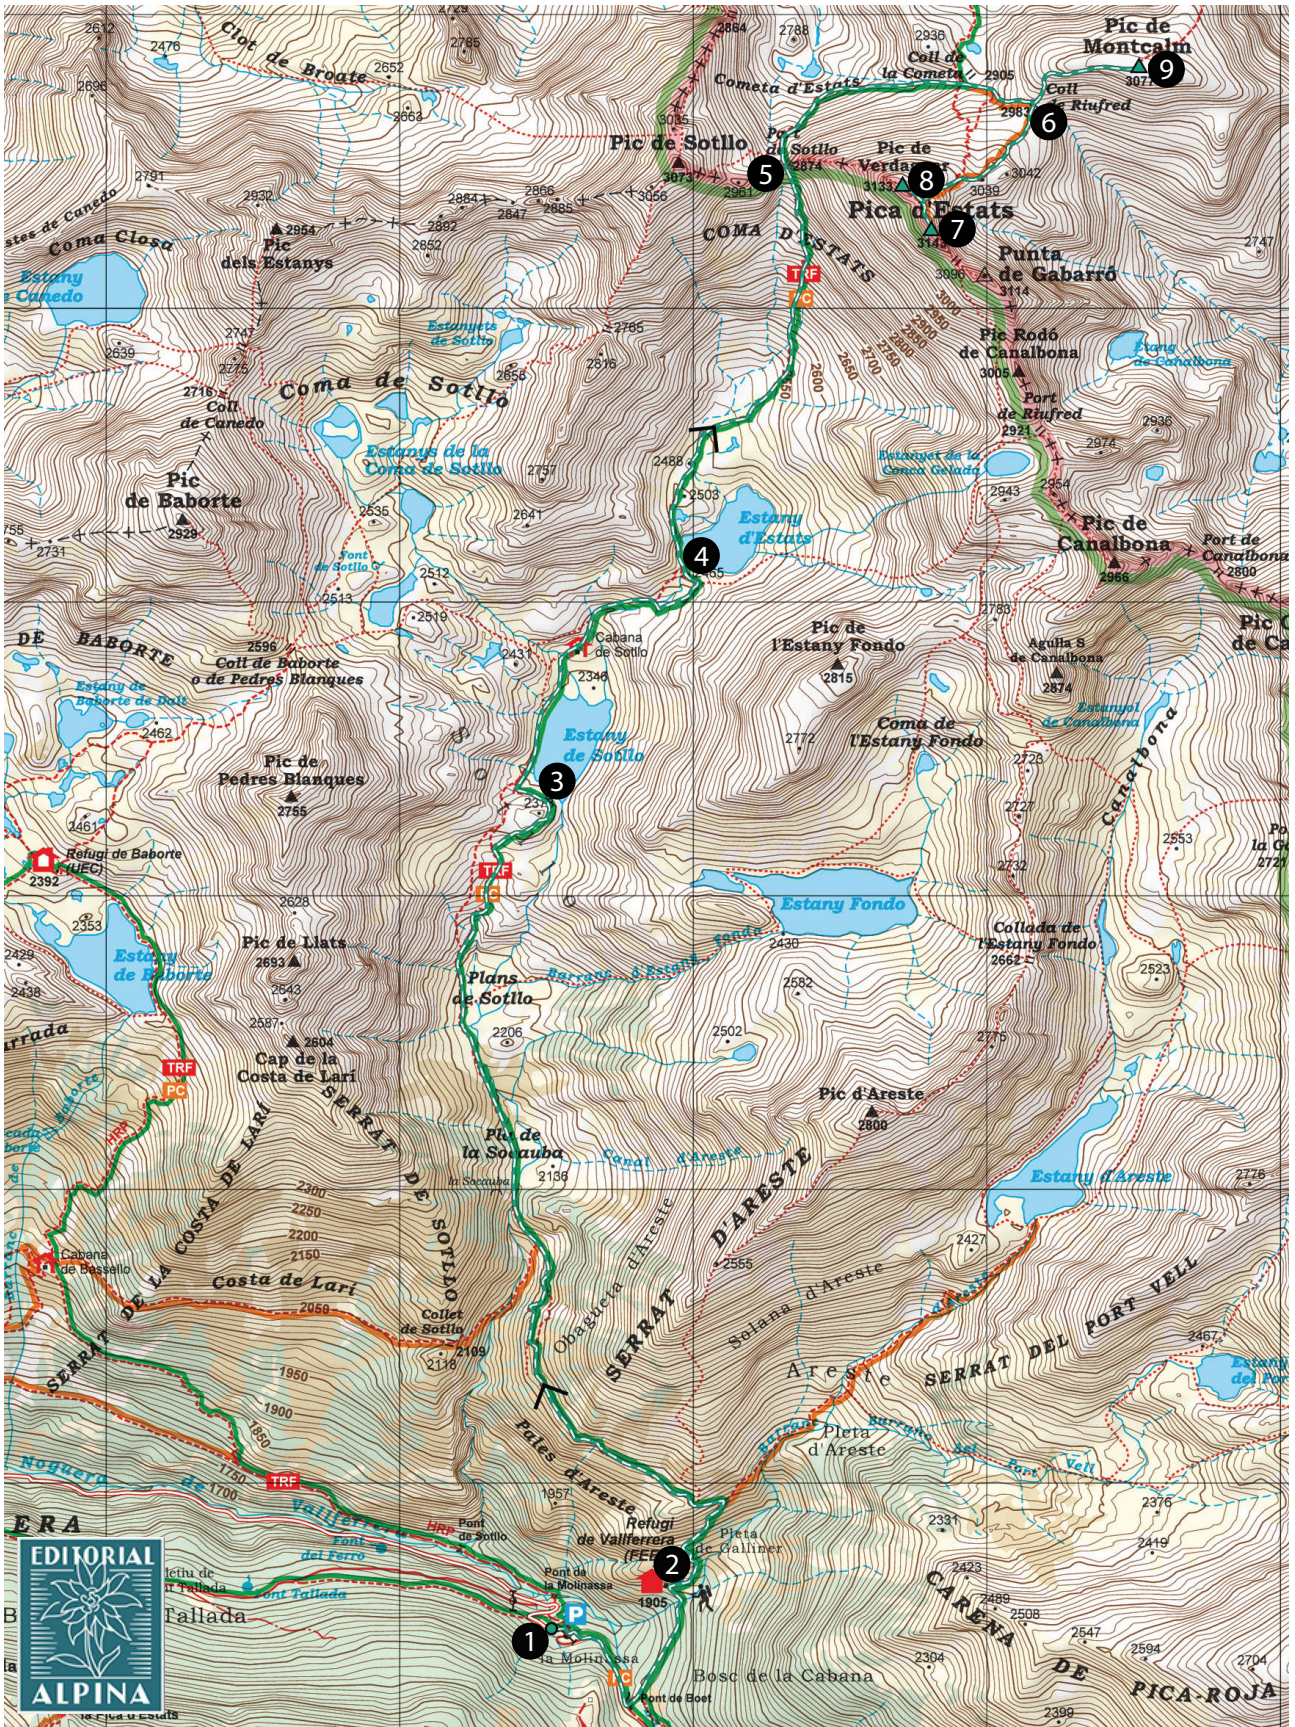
Pic de Montcalm
3077
9
6
Coll de Riufred
2987
Coll de la Cometa
2905
2930
Cometa d'Estats
2864
2788
Pic de Sotllo
3073
5
Pic de Sotllo
2874
Pic de Verdaguer
3131
8
Pica d'Estats
3143
7
3042
3039
Punta de Gabarró
3114
COMA D'ESTATS
TRF
PC
Pic Rodó de Canalbona
3005
Port de Riufred
2921
Estany de Canalbona
2935
2974
Estanyet de la Coma Gelada
2943
Pic de Canalbona
2966
Port de Canalbona
2800
Pic de Ca
Coll de Broate
Clot de Broate
2612
2476
2652
2765
2696
2863
Coma Closa
Estany Canedo
Coll de Canedo
2932
Pic dels Estanys
2954
2882
2852
2864
2847
2886
2885
3058
Estanyets de Sotllo
2785
2656
2678
Coma de Sotllo
2716
Coll de Canedo
2639
Estanys de la Coma de Sotllo
2757
Pic de Baborte
2929
2535
2641
2424
2503
Estany d'Estats
4
2731
755
Font de Sotllo
2513
2512
2519
2431
Cabana de Sotllo
2348
DE BABORTE
2596
Coll de Baborte o de Pedres Blanques
Estany de Baborte de Dalt
2462
Pic de Pedres Blanques
2755
Estany de Sotllo
3
2336
Pic de l'Estany Fondo
2815
2772
Coma de l'Estany Fondo
Agulla S de Canalbona
2874
Estanyet de Canalbona
2783
2729
2727
Canalbona
2553
2732
Refugi de Baborte
2392
2461
TRF
PC
2628
Estany Fondo
2353
Estany de Baborte
2429
2438
Pic de Llats
2693
2643
Plans de Sotllo
Barranc de l'Estany Fondo
2430
2582
Collada de l'Estany Fondo
2662
2523
2587
Cap de la Costa de Lari
2604
2206
2502
2775
TRF
PC
SERRAT DE LA COSTA DE LARI
SERRAT DE SOTLLO
Pic de la Socauba
2135
la Socauba
Pic d'Areste
2600
Canal d'Areste
Estany d'Areste
2776
2300
2250
2200
2150
Costa de Lari
2059
Obagueta d'Areste
2555
SERRAT D'ARESTE
2427
Cabana de Bassallo
Collet de Sotllo
2109
2118
1950
1900
1850
1800
1750
1700
TRF
Areste
Solana d'Areste
SERRAT DEL PORT VELL
2467
Pales d'Areste
Pleta d'Areste
Barranc del Port Vell
Noguera de Vallferrera
Refugi de Vallferrera (FEEC)
2
1905
Pleta Galliner
2331
2376
2419
1957
Pont de Sotllo
HRP
Font del Ferro
Pont de la Molinassa
P
1
la Molinassa
Font Tallada
Tallada
PC
Pont de Boet
Bosc de la Cabana
2423
2489
2508
2547
2594
2704
2304
CARENA DE PICA-ROJA
2399
la Pica d'Estats
EDITORIAL ALPINA